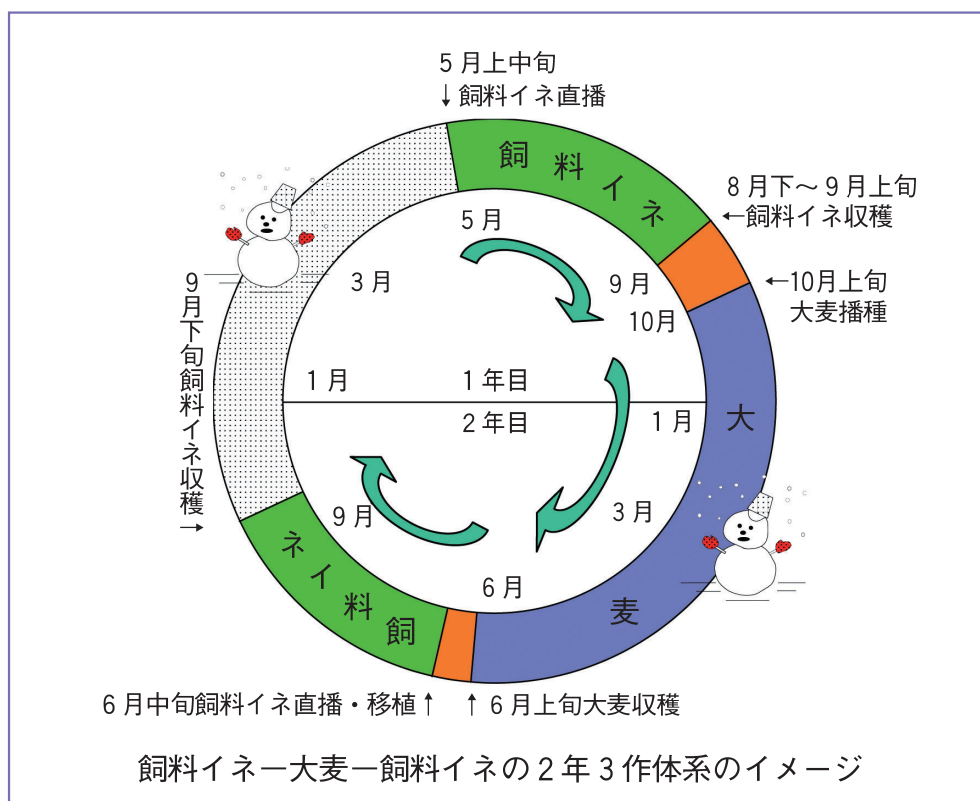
5月上中旬
↓飼料イネ直播

飼料イネ

8月下～9月上旬
←飼料イネ収穫

←10月上旬
大麦播種

5月
9月
10月
3月
1月
1年目
2年目
1月
3月
9月
6月

大麦

9月下旬飼料イネ収穫→

ネイ料飼

6月中旬飼料イネ直播・移植↑
↑6月上旬大麦収穫

飼料イネ―大麦―飼料イネの2年3作体系のイメージ